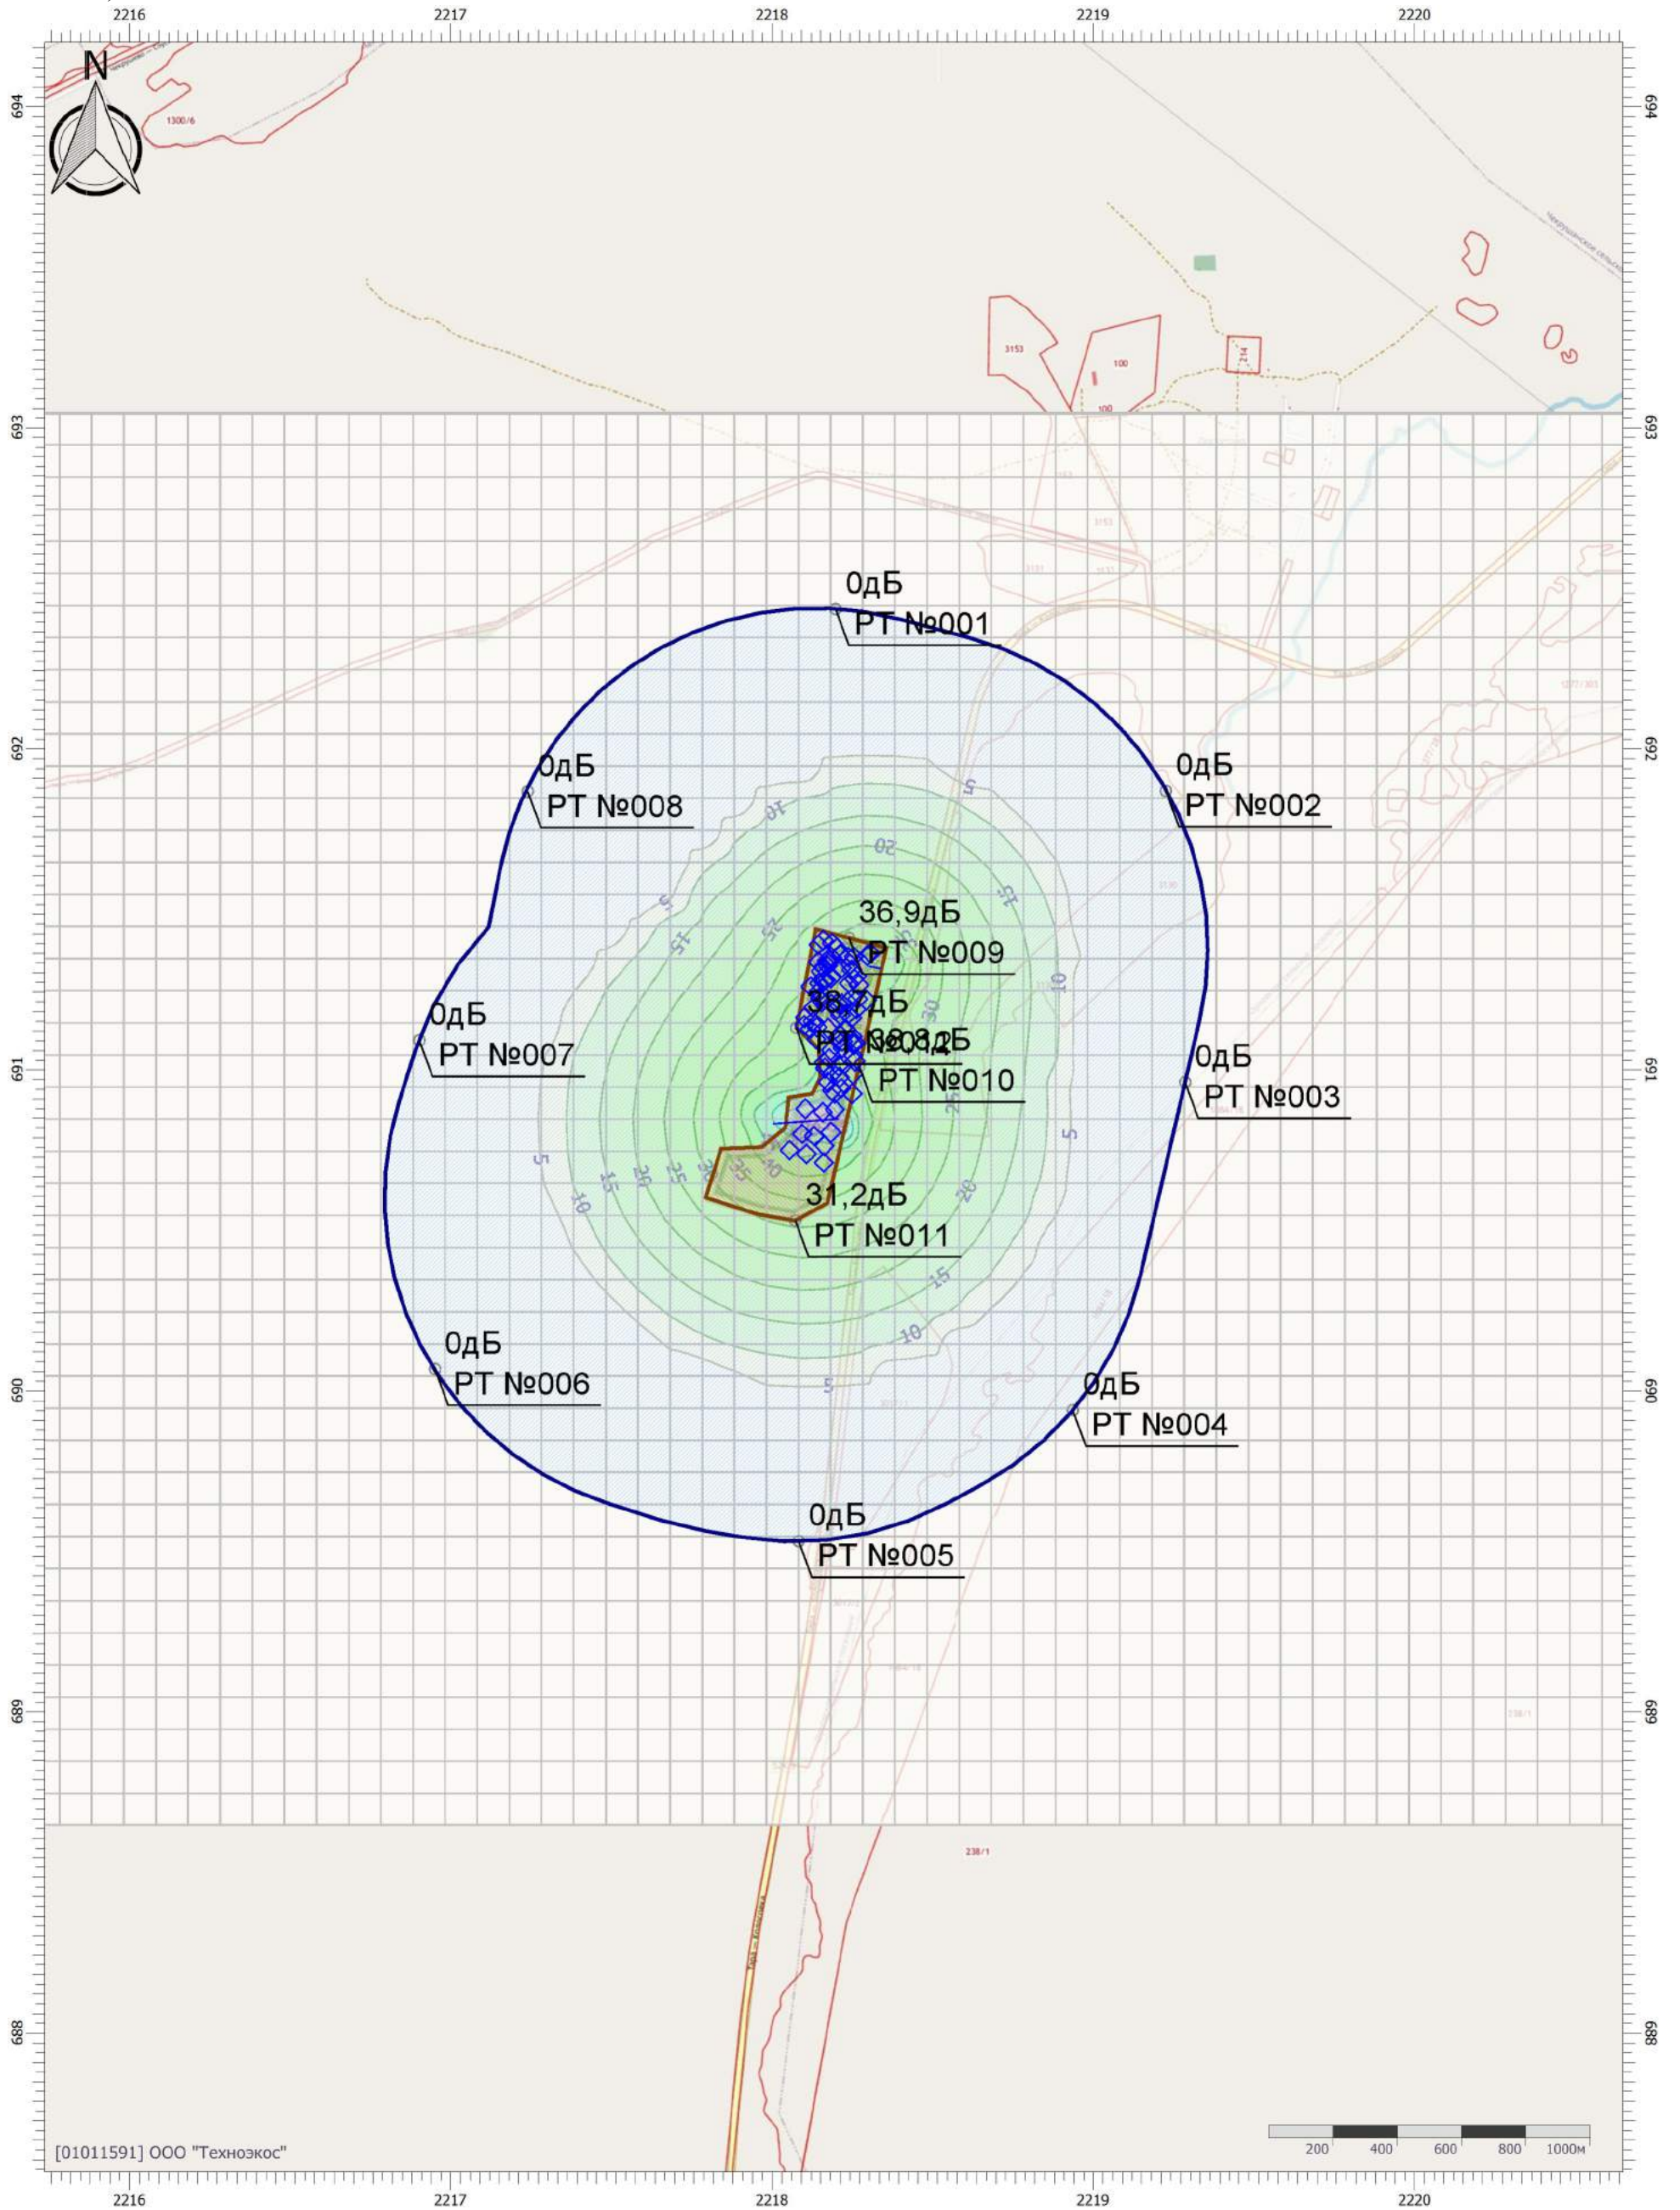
2216 2217 2218 2219 2220

N

694

693

692

691

690

689

688

1300/6

3153

100

100

214

0дБ
РТ №001

0дБ
РТ №008

0дБ
РТ №002

36,9дБ
РТ №009

0дБ
РТ №007

38,7дБ
РТ №012

38,2дБ
РТ №010

0дБ
РТ №003

31,2дБ
РТ №011

0дБ
РТ №006

0дБ
РТ №004

0дБ
РТ №005

5 10 15 20 25 30 35 40 50

238/1

[01011591] ООО "Техноэкос"

200 400 600 800 1000м

2216 2217 2218 2219 2220